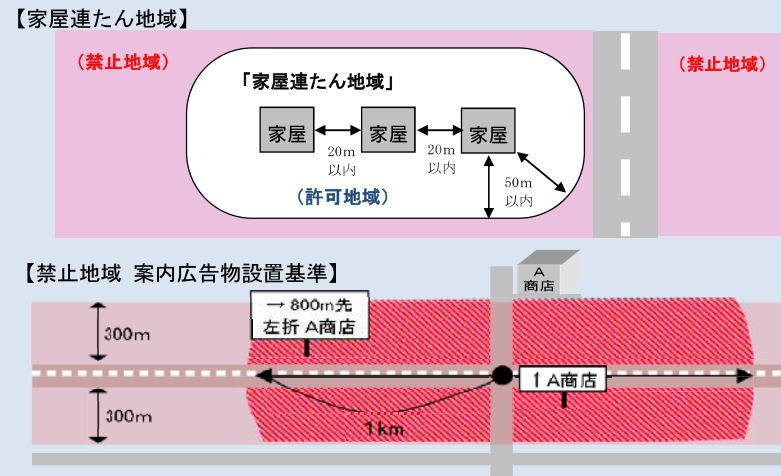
【家屋連たん地域】

（禁止地域）

（禁止地域）

「家屋連たん地域」

家屋

家屋

家屋

20m
以内

20m
以内

50m
以内

（許可地域）

【禁止地域 案内広告物設置基準】

A
商店

→ 800m先
左折 A商店

300m

300m

↑A商店

1km